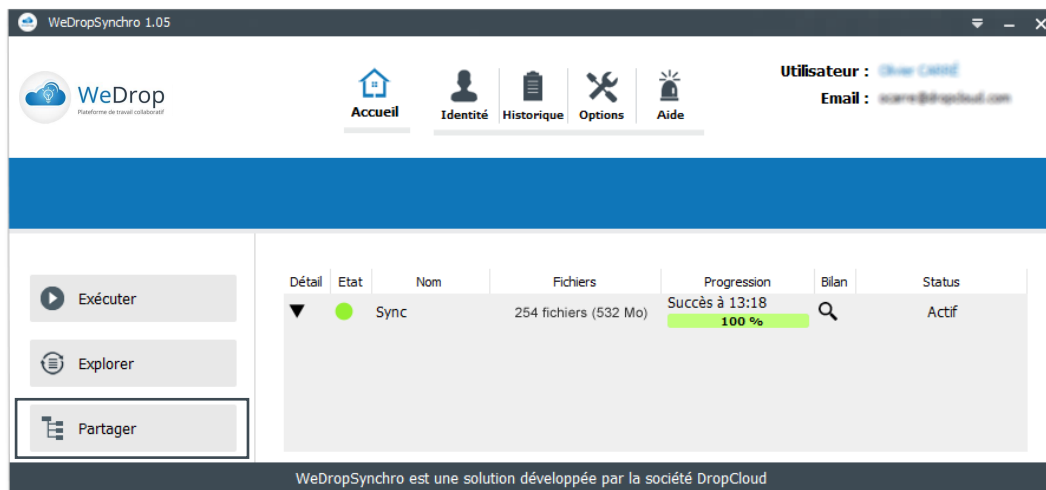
WeDropSynchro 1.05

WeDrop
Plateforme de travail collaboratif

Accueil

Identité Historique Options Aide

Utilisateur : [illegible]
Email : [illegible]

Exécuter

Explorer

Partager

| Détail | Etat | Nom | Fichiers | Progression | Bilan | Status |
|---|---|---|---|---|---|---|
| ▼ | | Sync | 254 fichiers (532 Mo) | Succès à 13:18 100 % | | Actif |

WeDropSynchro est une solution développée par la société DropCloud